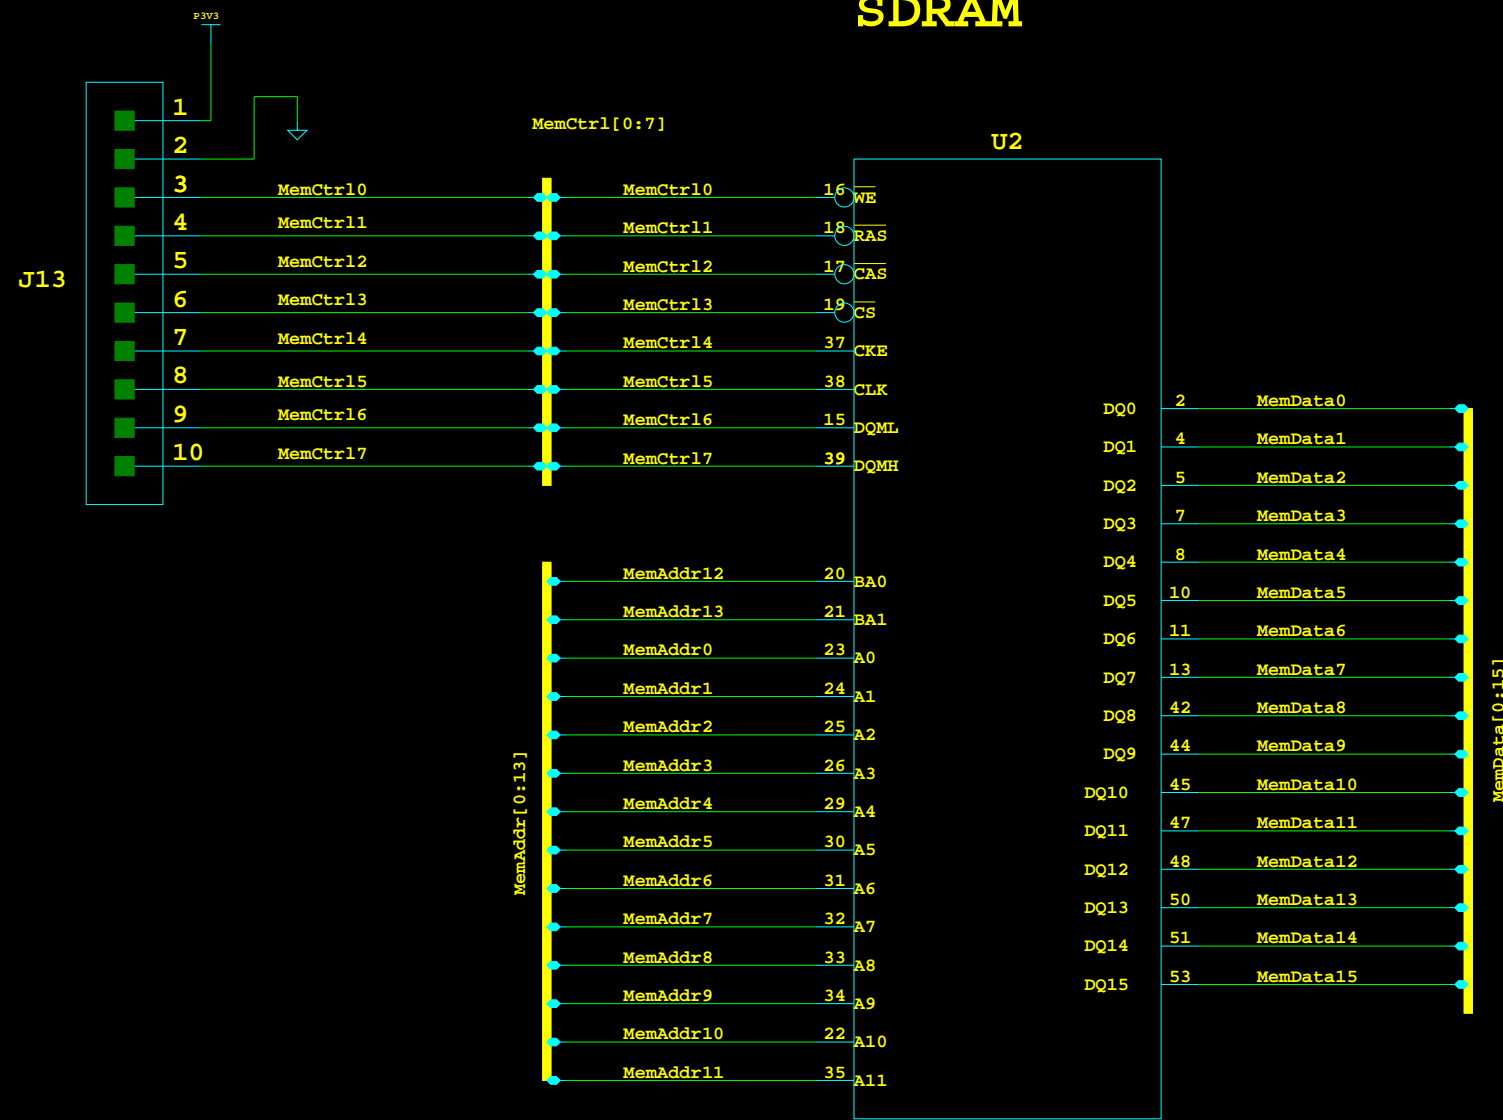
SDRAM

P3V3

J13

1
2
3 MemCtrl0
4 MemCtrl1
5 MemCtrl2
6 MemCtrl3
7 MemCtrl4
8 MemCtrl5
9 MemCtrl6
10 MemCtrl7

MemCtrl[0:7]

U2

MemCtrl0 16 $\overline{WE}$
MemCtrl1 18 $\overline{RAS}$
MemCtrl2 17 $\overline{CAS}$
MemCtrl3 19 $\overline{CS}$
MemCtrl4 37 CKE
MemCtrl5 38 CLK
MemCtrl6 15 DQML
MemCtrl7 39 DQMH

MemAddr[0:13]

MemAddr12 20 BA0
MemAddr13 21 BA1
MemAddr0 23 A0
MemAddr1 24 A1
MemAddr2 25 A2
MemAddr3 26 A3
MemAddr4 29 A4
MemAddr5 30 A5
MemAddr6 31 A6
MemAddr7 32 A7
MemAddr8 33 A8
MemAddr9 34 A9
MemAddr10 22 A10
MemAddr11 35 A11

DQ0 2 MemData0
DQ1 4 MemData1
DQ2 5 MemData2
DQ3 7 MemData3
DQ4 8 MemData4
DQ5 10 MemData5
DQ6 11 MemData6
DQ7 13 MemData7
DQ8 42 MemData8
DQ9 44 MemData9
DQ10 45 MemData10
DQ11 47 MemData11
DQ12 48 MemData12
DQ13 50 MemData13
DQ14 51 MemData14
DQ15 53 MemData15

MemData[0:15]